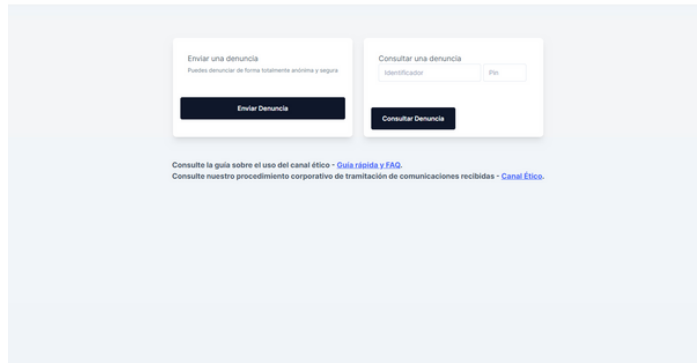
Enviar una denuncia

Puedes denunciar de forma totalmente anónima y segura

Enviar Denuncia

Consultar una denuncia

Identificador

Pin

Consultar Denuncia

Consulte la guía sobre el uso del canal ético - Guía rápida y FAQ.
Consulte nuestro procedimiento corporativo de tramitación de comunicaciones recibidas - Canal Ético.